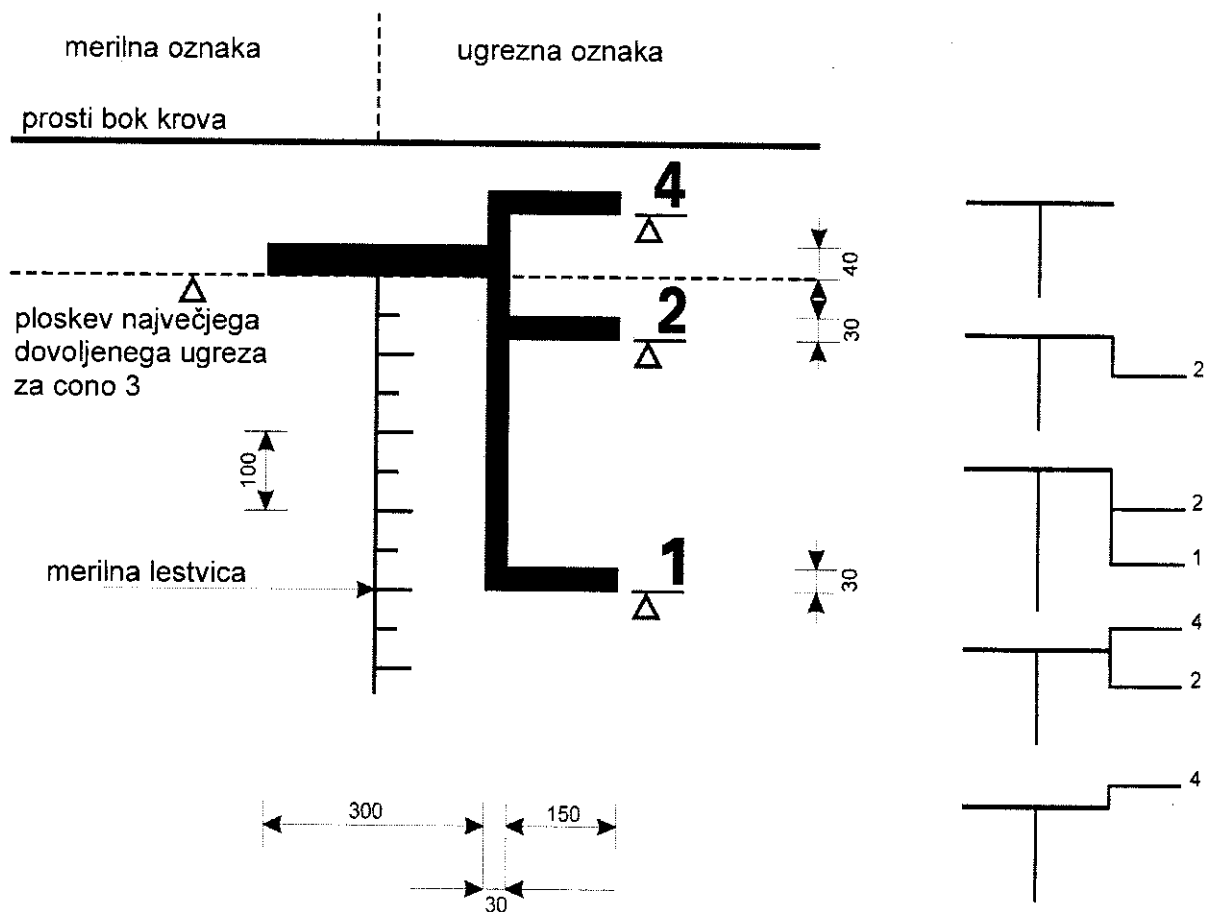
merilna oznaka

ugrezna oznaka

prosti bok krova

4
$\Delta$

40

2
$\Delta$

30

$\Delta$
ploskev največjega dovoljenega ugreza za cono 3

100

merilna lestvica

1
$\Delta$

30

300

150

30

2

2

1

4

2

4